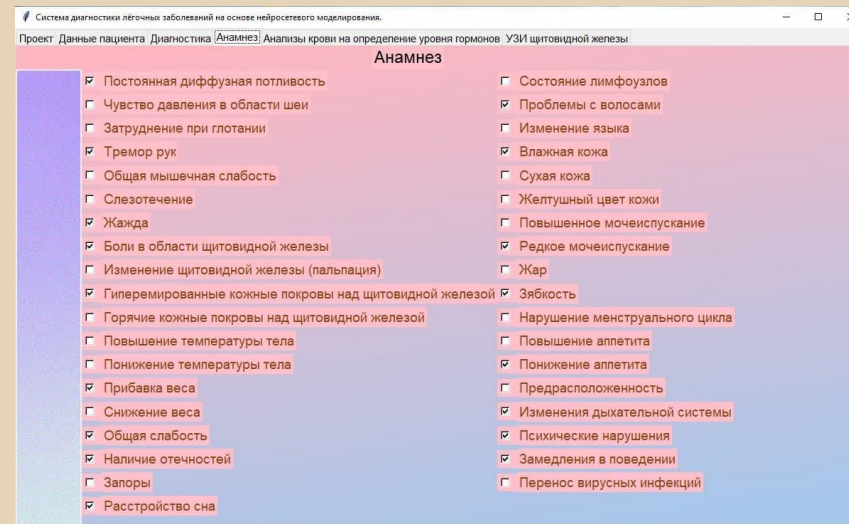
Система диагностики лёгочных заболеваний на основе нейросетевого моделирования.

Проект Данные пациента Диагностика Анамнез Анализы крови на определение уровня гормонов УЗИ щитовидной железы

Анамнез

☑ Постоянная диффузная потливость
☐ Чувство давления в области шеи
☐ Затруднение при глотании
☑ Тремор рук
☐ Общая мышечная слабость
☐ Слезотечение
☑ Жажда
☑ Боли в области щитовидной железы
☐ Изменение щитовидной железы (пальпация)
☑ Гиперемированные кожные покровы над щитовидной железой
☐ Горячие кожные покровы над щитовидной железой
☐ Повышение температуры тела
☐ Понижение температуры тела
☑ Прибавка веса
☐ Снижение веса
☑ Общая слабость
☑ Наличие отечностей
☐ Запоры
☑ Расстройство сна

☐ Состояние лимфоузлов
☑ Проблемы с волосами
☐ Изменение языка
☑ Влажная кожа
☐ Сухая кожа
☐ Желтушный цвет кожи
☐ Повышенное мочеиспускание
☑ Редкое мочеиспускание
☐ Жар
☑ Зябкость
☐ Нарушение менструального цикла
☐ Повышение аппетита
☑ Понижение аппетита
☐ Предрасположенность
☑ Изменения дыхательной системы
☑ Психические нарушения
☑ Замедления в поведении
☐ Перенос вирусных инфекций